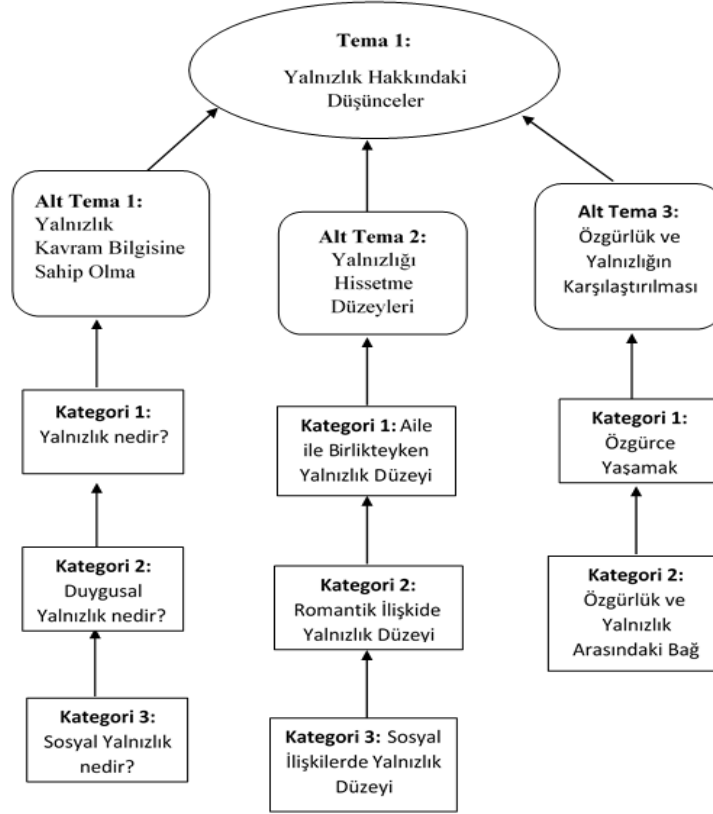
Tema 1:
Yalnızlık Hakkındaki Düşünceler

Alt Tema 1:
Yalnızlık Kavram Bilgisine Sahip Olma

Kategori 1:
Yalnızlık nedir?

Kategori 2:
Duygusal Yalnızlık nedir?

Kategori 3:
Sosyal Yalnızlık nedir?

Alt Tema 2:
Yalnızlığı Hissetme Düzeyleri

Kategori 1: Aile ile Birlikteyken Yalnızlık Düzeyi

Kategori 2:
Romantik İlişkide Yalnızlık Düzeyi

Kategori 3: Sosyal İlişkilerde Yalnızlık Düzeyi

Alt Tema 3:
Özgürlük ve Yalnızlığın Karşılaştırılması

Kategori 1:
Özgürce Yaşamak

Kategori 2:
Özgürlük ve Yalnızlık Arasındaki Bağ